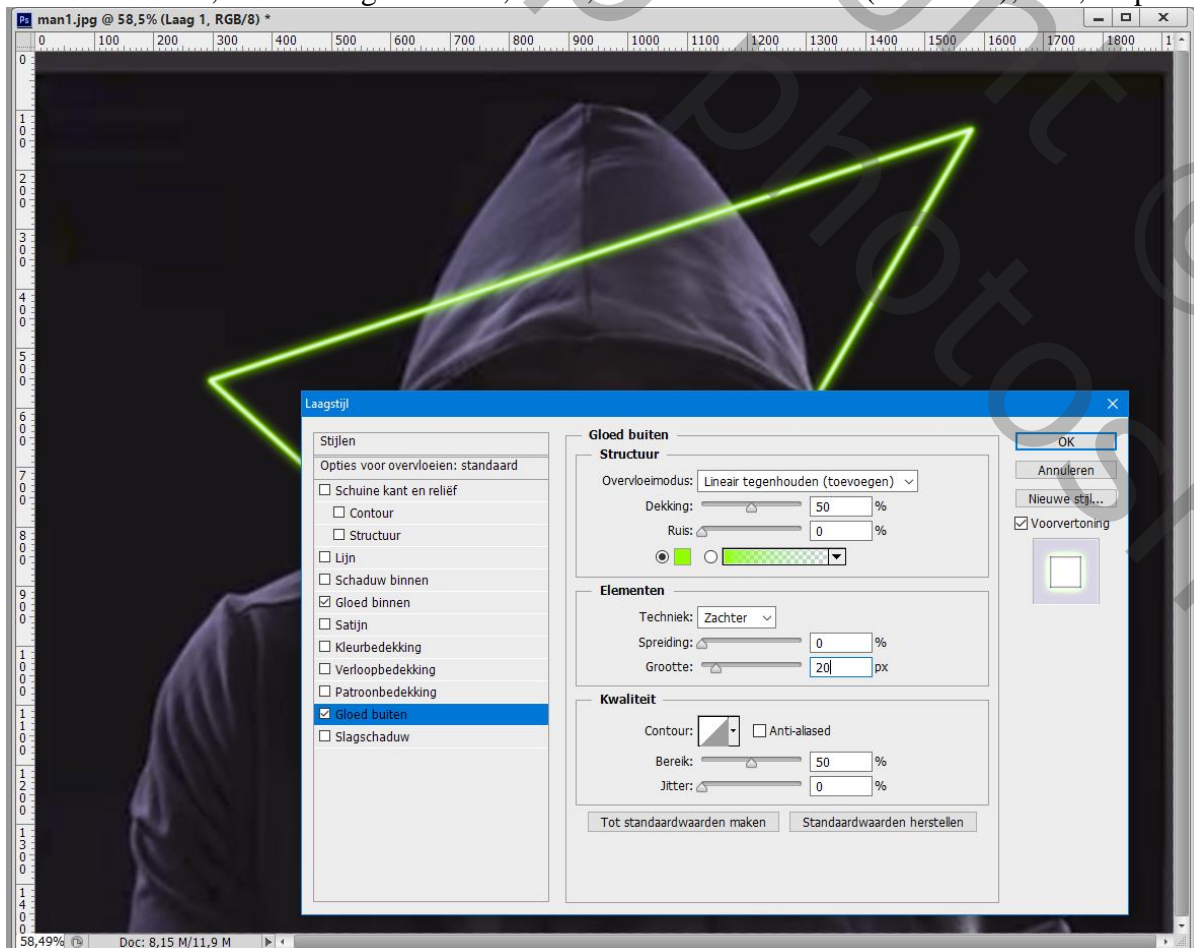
man1.jpg @ 58,5% (Laag 1, RGB/8) *

0 100 200 300 400 500 600 700 800 900 1000 1100 1200 1300 1400 1500 1600 1700 1800

Laagstijl

Stijlen
Opties voor overvloeien: standaard
☐ Schuine kant en reliëf
☐ Contour
☐ Structuur
☐ Lijn
☐ Schaduw binnen
☑ Gloed binnen
☐ Satijn
☐ Kleurbedekking
☐ Verloopbedekking
☐ Patroonbedekking
☑ Gloed buiten
☐ Slagschaduw

Gloed buiten
Structuur
Overvloeimodus: Lineair tegenhouden (toevoegen)
Dekking: 50 %
Ruis: 0 %

Elementen
Techniek: Zachter
Spreiding: 0 %
Grootte: 20 px

Kwaliteit
Contour: ☐ Anti-aliased
Bereik: 50 %
Jitter: 0 %

Tot standaardwaarden maken
Standaardwaarden herstellen

OK
Annuleren
Nieuwe stijl...
☑ Voorvertoning

58,49%
Doc: 8,15 M/11,9 M